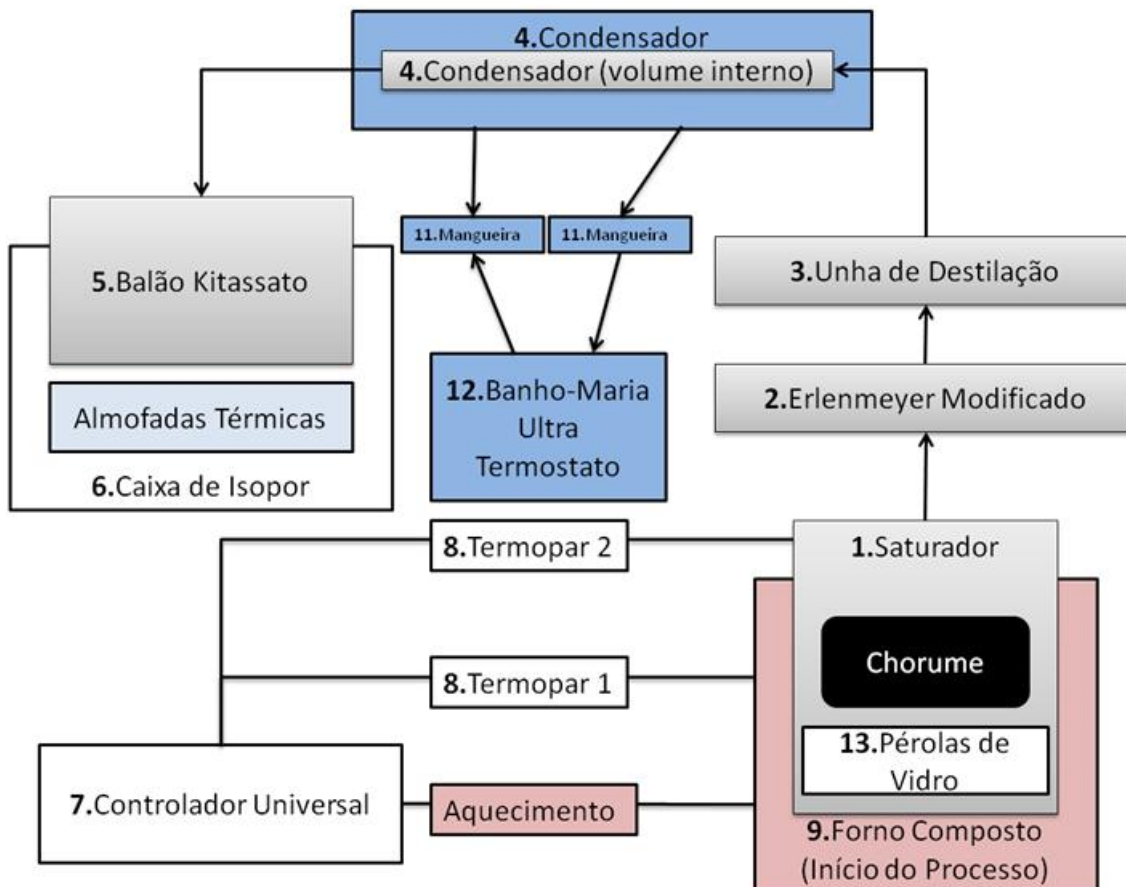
4.Condensador
4.Condensador (volume interno)

11.Mangueira
11.Mangueira

5.Balão Kitassato

Almofadas Térmicas

6.Caixa de Isopor

12.Banho-Maria Ultra Termostato

3.Unha de Destilação

2.Erlenmeyer Modificado

8.Termopar 2

1.Saturador

Chorume

8.Termopar 1

13.Pérolas de Vidro

7.Controlador Universal

Aquecimento

9.Forno Composto (Início do Processo)